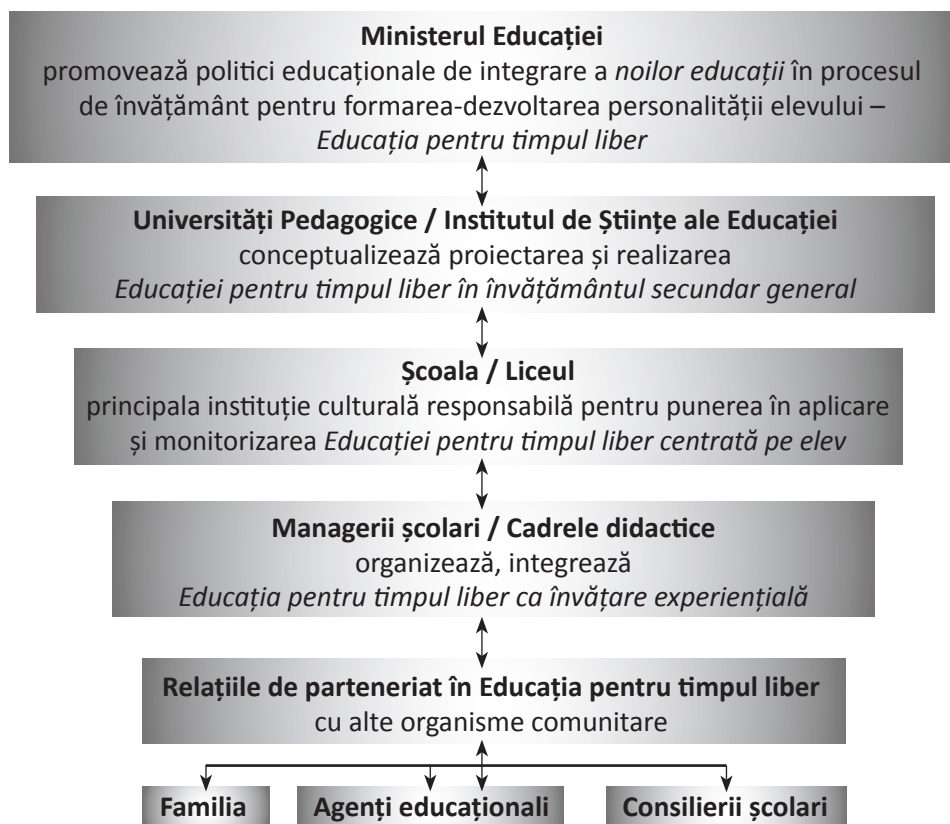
**Ministerul Educației**
promovează politici educaționale de integrare a *noilor educații* în procesul de învățământ pentru formarea-dezvoltarea personalității elevului – *Educația pentru timpul liber*

**Universități Pedagogice / Institutul de Științe ale Educației**
conceptualizează proiectarea și realizarea *Educației pentru timpul liber în învățământul secundar general*

**Școala / Liceul**
principala instituție culturală responsabilă pentru punerea în aplicare și monitorizarea *Educației pentru timpul liber centrată pe elev*

**Managerii școlari / Cadrele didactice**
organizează, integrează
*Educația pentru timpul liber ca învățare experiențială*

**Relațiile de parteneriat în Educația pentru timpul liber**
cu alte organisme comunitare

**Familia**

**Agenți educaționali**

**Consilierii școlari**